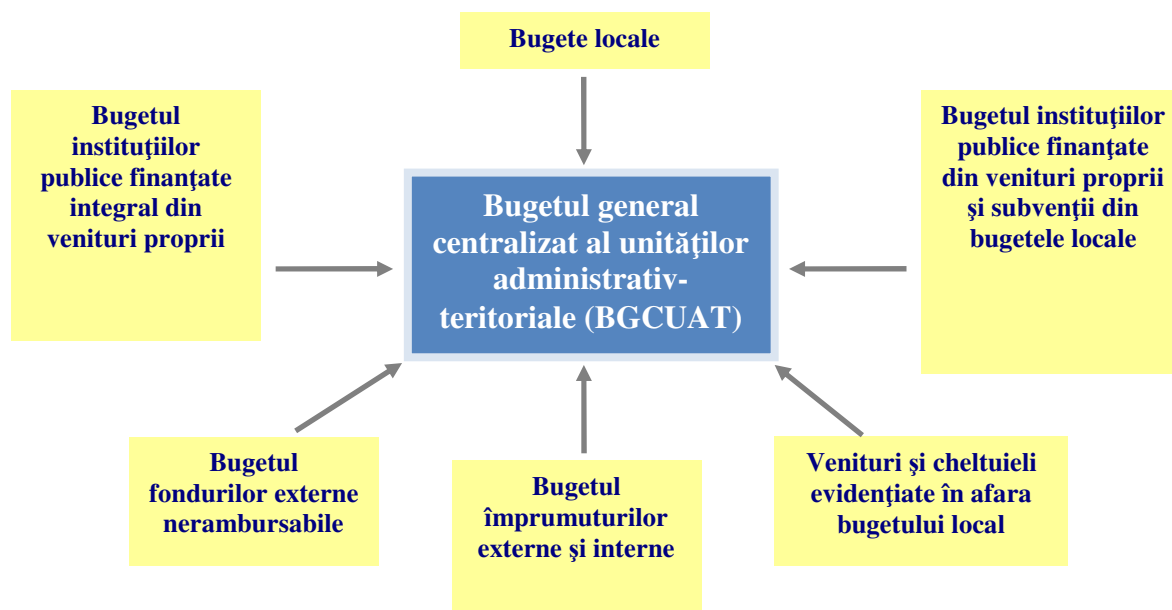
Bugete locale

Bugetul instituţiilor publice finanţate integral din venituri proprii

Bugetul general centralizat al unităţilor administrativ-teritoriale (BGCUAT)

Bugetul instituţiilor publice finanţate din venituri proprii şi subvenţii din bugetele locale

Bugetul fondurilor externe nerambursabile

Bugetul împrumuturilor externe şi interne

Venituri şi cheltuieli evidenţiate în afara bugetului local